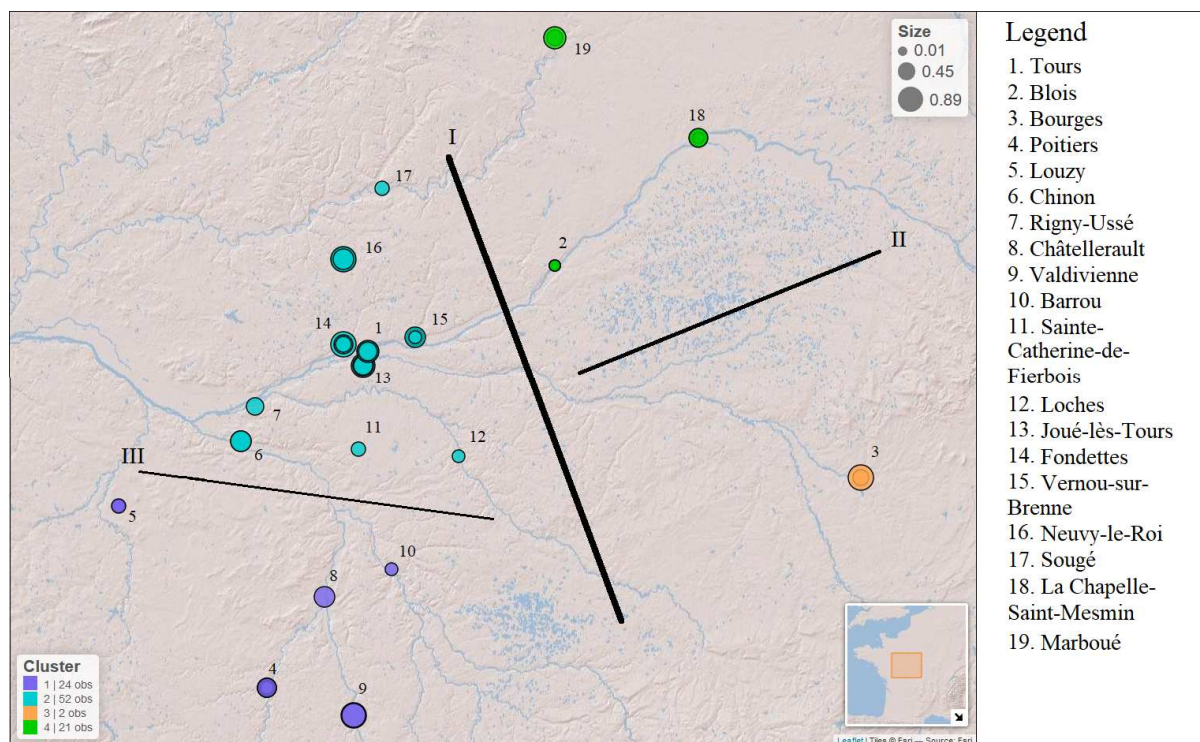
Size
0.01
0.45
0.89

19
18
I
17
II
2
16
14
1
15
13
7
11
12
6
III
3
5
10
8
4
9

Cluster
1 | 24 obs
2 | 52 obs
3 | 2 obs
4 | 21 obs

Leaflet | Tiles © Esri — Source: Esri

Legend
1. Tours
2. Blois
3. Bourges
4. Poitiers
5. Louzy
6. Chinon
7. Rigny-Ussé
8. Châtellerault
9. Valdivienne
10. Barrou
11. Sainte-Catherine-de-Fierbois
12. Loches
13. Joué-lès-Tours
14. Fondettes
15. Vernou-sur-Brenne
16. Neuvy-le-Roi
17. Sougé
18. La Chapelle-Saint-Mesmin
19. Marboué